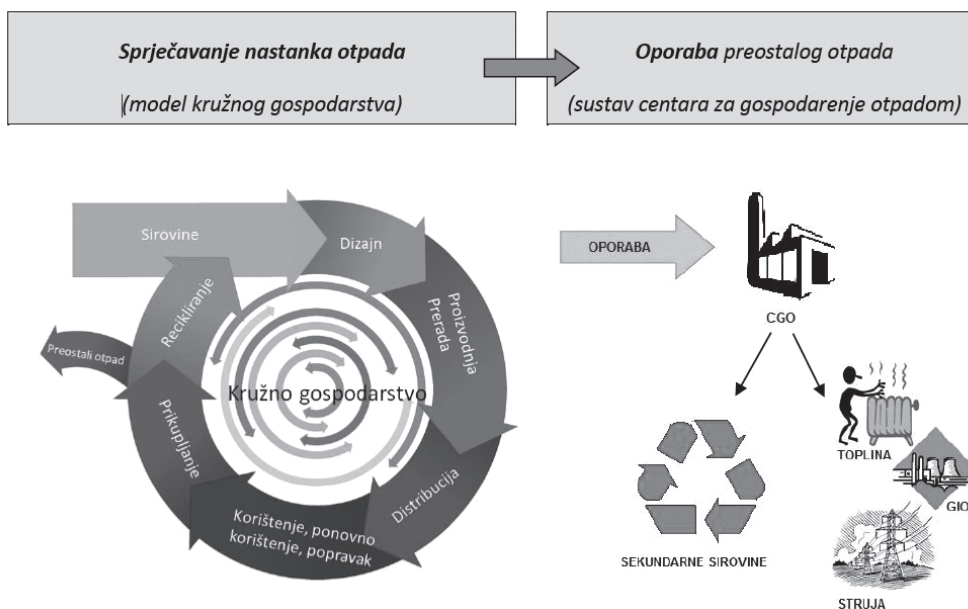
Sprječavanje nastanka otpada

(model kružnog gospodarstva)

Oporaba preostalog otpada

(sustav centara za gospodarenje otpadom)

Sirovine

Dizajn

Proizvodnja Prerada

Distribucija

Korištenje, ponovno korištenje, popravak

Prikupljanje

Recikliranje

Preostali otpad

Kružno gospodarstvo

OPORABA

CGO

SEKUNDARNE SIROVINE

TOPLINA

GIO

STRUJA